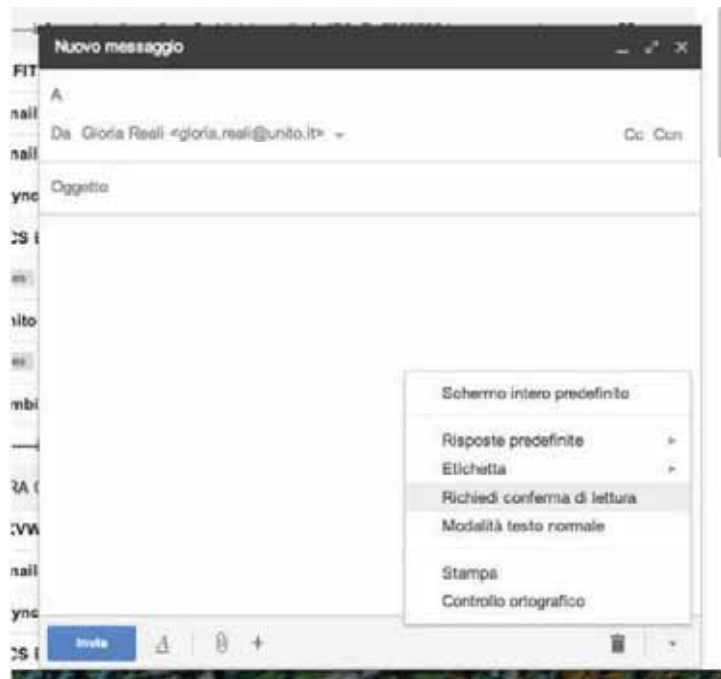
FIT
nail
nail
ync
CS I
ito
mbi
RA (
VW
nail
ync
CS I

Nuovo messaggio

A

Da Gloria Reali <gloria.reali@unito.it>

Cc Ccn

Oggetto

Schermo intero predefinito

Risposte predefinite

Etichetta

Richiedi conferma di lettura

Modalità testo normale

Stampa

Controllo ortografico

Invia

A